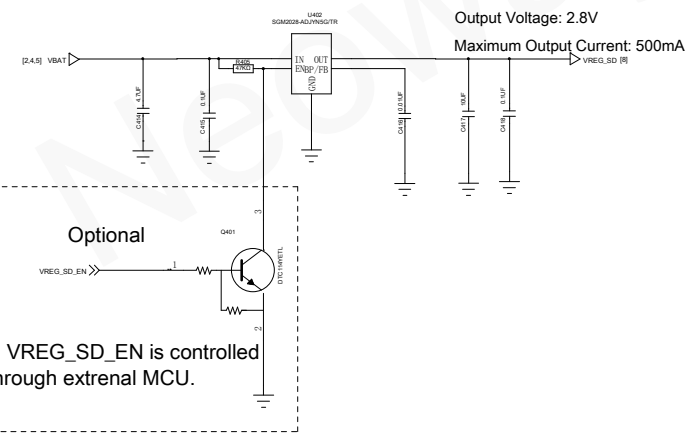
U402
SGM2028-ADJYNSG/TR

Output Voltage: 2.8V

Maximum Output Current: 500mA

[2,4,5] VBAT

R405
47KΩ

IN OUT
EN BP/FB
GND

VREG_SD [8]

C414 4.7UF

C415 0.1UF

C416 0.01UF

C417 10UF

C418 0.1UF

Optional

Q401

3

1

2

DTC114YETL

VREG_SD_EN

VREG_SD_EN is controlled
hrough extrenal MCU.